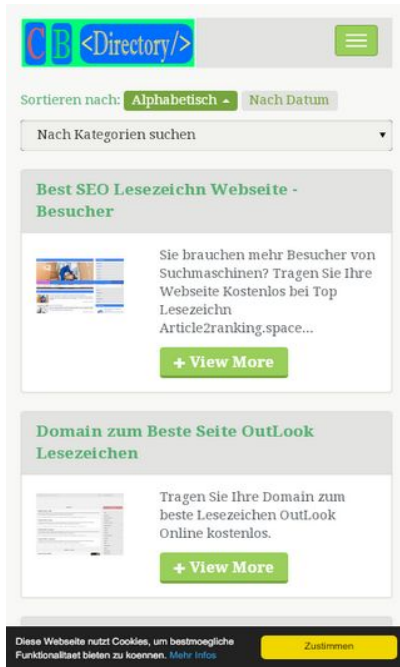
C B <Directory/>

Sortieren nach: Alphabetisch ▲ Nach Datum

Nach Kategorien suchen

Best SEO Lesezeichn Webseite - Besucher

Sie brauchen mehr Besucher von Suchmaschinen? Tragen Sie Ihre Webseite Kostenlos bei Top Lesezeichn Article2ranking.space...

+ View More

Domain zum Beste Seite OutLook Lesezeichen

Tragen Sie Ihre Domain zum beste Lesezeichen OutLook Online kostenlos.

+ View More

Diese Webseite nutzt Cookies, um bestmoegliche Funktionalitaet bieten zu koennen. Mehr Infos

Zustimmen